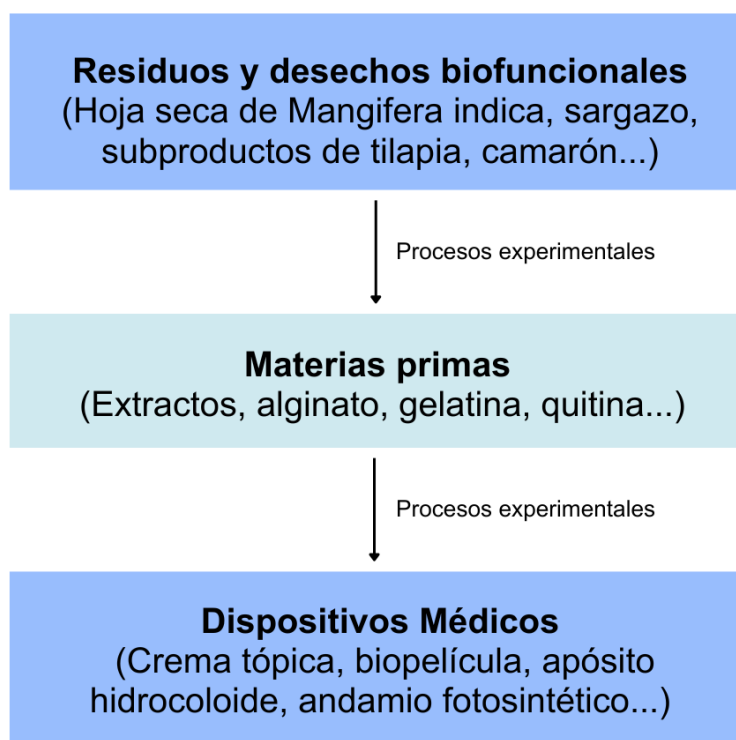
Residuos y desechos biofuncionales
(Hoja seca de Mangifera indica, sargazo, subproductos de tilapia, camarón...)

Procesos experimentales

Materias primas
(Extractos, alginato, gelatina, quitina...)

Procesos experimentales

Dispositivos Médicos
(Crema tópica, biopelícula, apósito hidrocoloide, andamio fotosintético...)